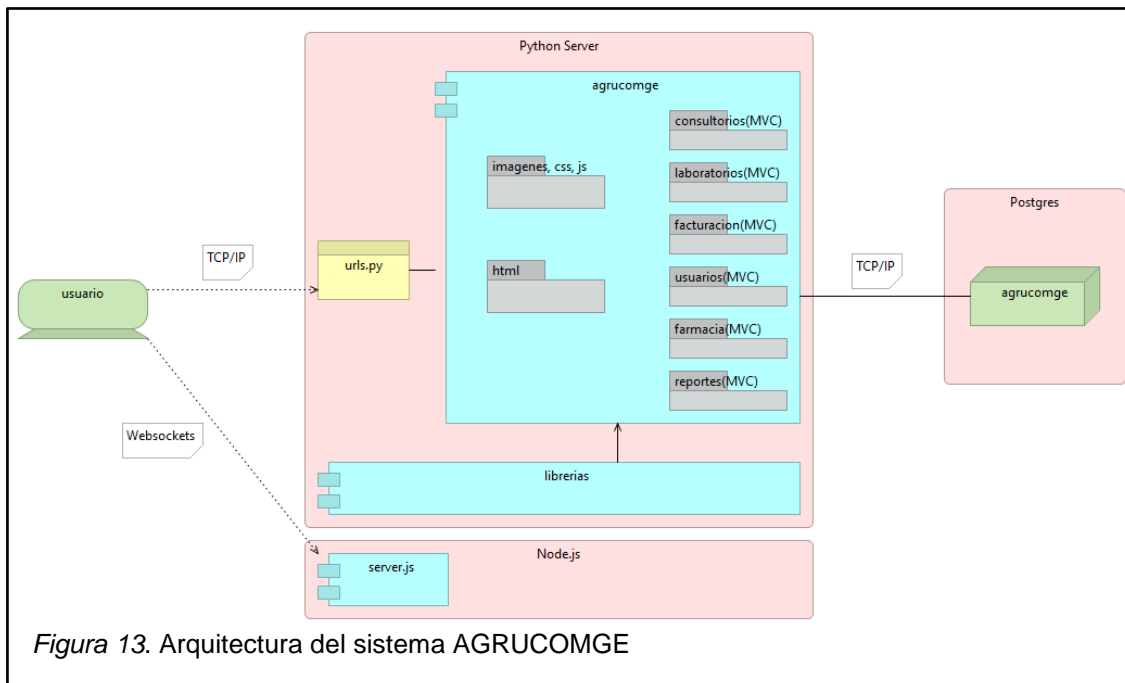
Python Server

agrucomge

consultorios(MVC)

imagenes, css, js

laboratorios(MVC)

facturacion(MVC)

Postgres

TCP/IP

urls.py

html

usuarios(MVC)

TCP/IP

usuario

agrucomge

farmacia(MVC)

reportes(MVC)

Websockets

librerias

Node.js

server.js

*Figura 13*. Arquitectura del sistema AGRUCOMGE